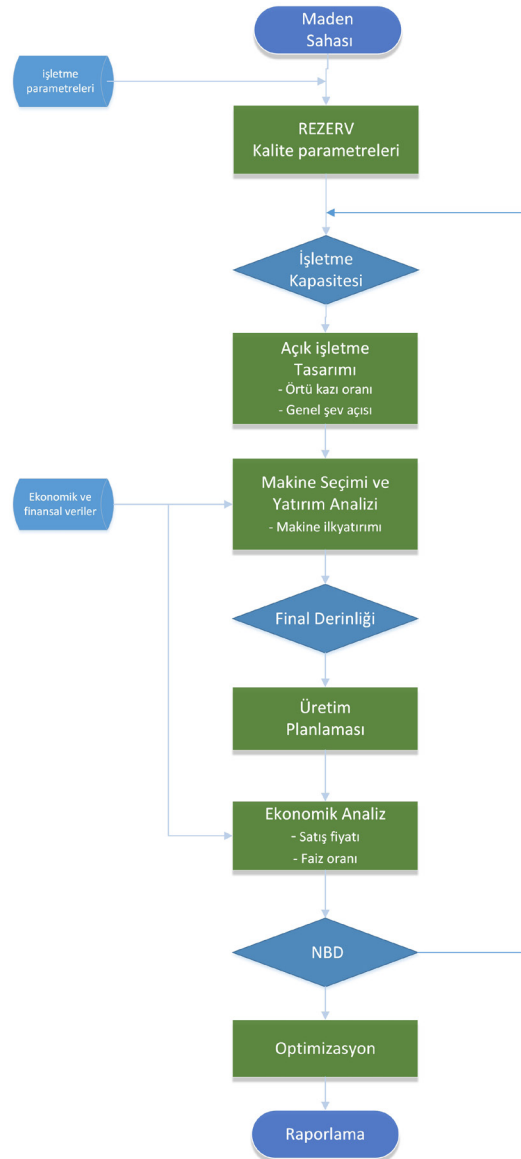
Maden Sahası

işletme parametreleri

REZERV
Kalite parametreleri

İşletme Kapasitesi

Açık işletme Tasarımı
- Örtü kazı oranı
- Genel şev açısı

Ekonomik ve finansal veriler

Makine Seçimi ve Yatırım Analizi
- Makine ilkyatırımı

Final Derinliği

Üretim Planlaması

Ekonomik Analiz
- Satış fiyatı
- Faiz oranı

NBD

Optimizasyon

Raporlama